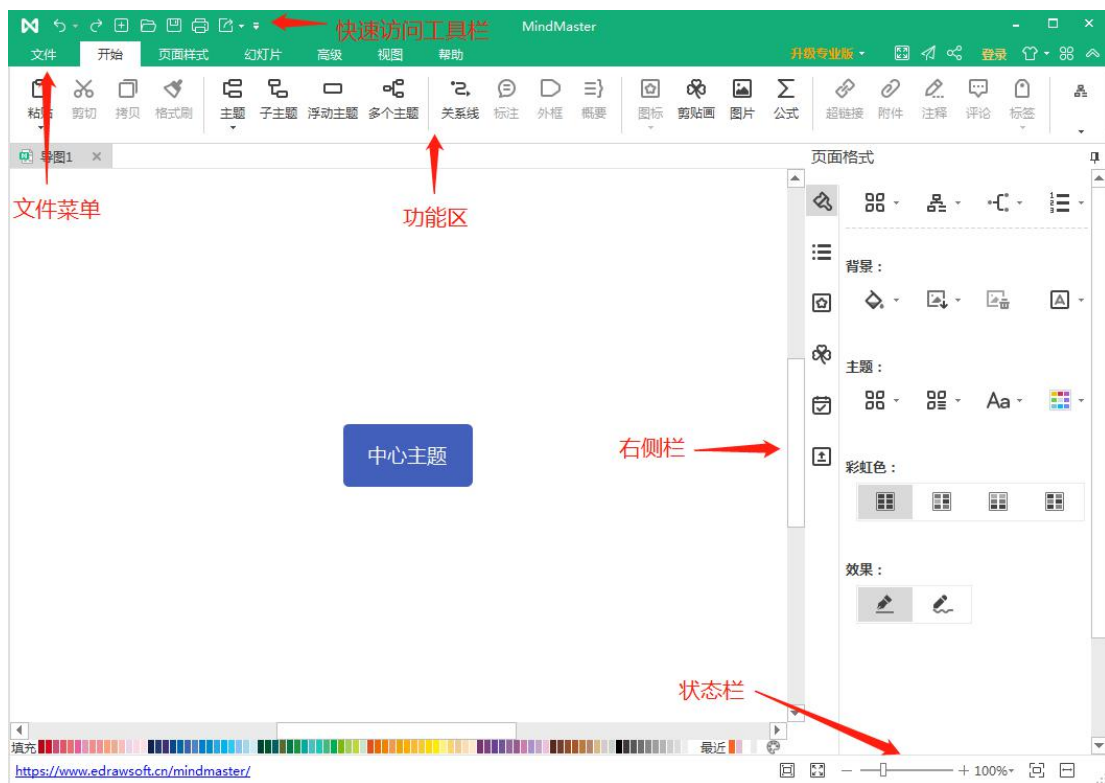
快速访问工具栏

MindMaster

文件 开始 页面样式 幻灯片 高级 视图 帮助

升级专业版 登录

粘贴 剪切 拷贝 格式刷 主题 子主题 浮动主题 多个主题 关系线 标注 外框 概要 图标 剪贴画 图片 公式 超链接 附件 注释 评论 标签

导图1 ×

页面格式

文件菜单

功能区

背景：

主题：

彩虹色：

效果：

中心主题

右侧栏

状态栏

填充

最近

https://www.edrawsoft.cn/mindmaster/

+ 100%